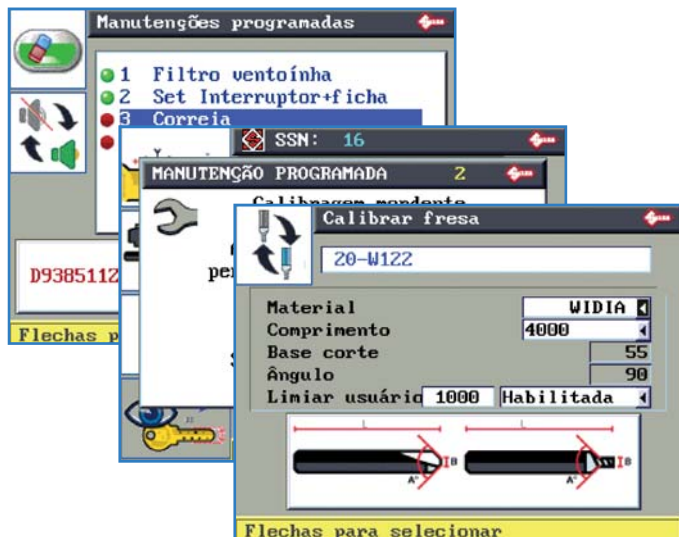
Manutenções programadas

1 Filtro ventoínha
2 Set Interruptor+ficha
3 Correia

D9385112

Flechas p

SSN: 16

MANUTENÇÃO PROGRAMADA 2

Calibragem mandanta

per

Calibrar fresa

20-W122

Material WIDIA
Comprimento 4000
Base corte 55
Ângulo 90
Limiar usuário 1000 Habilitada

L
L
B
A°
B
A°

Flechas para selecionar